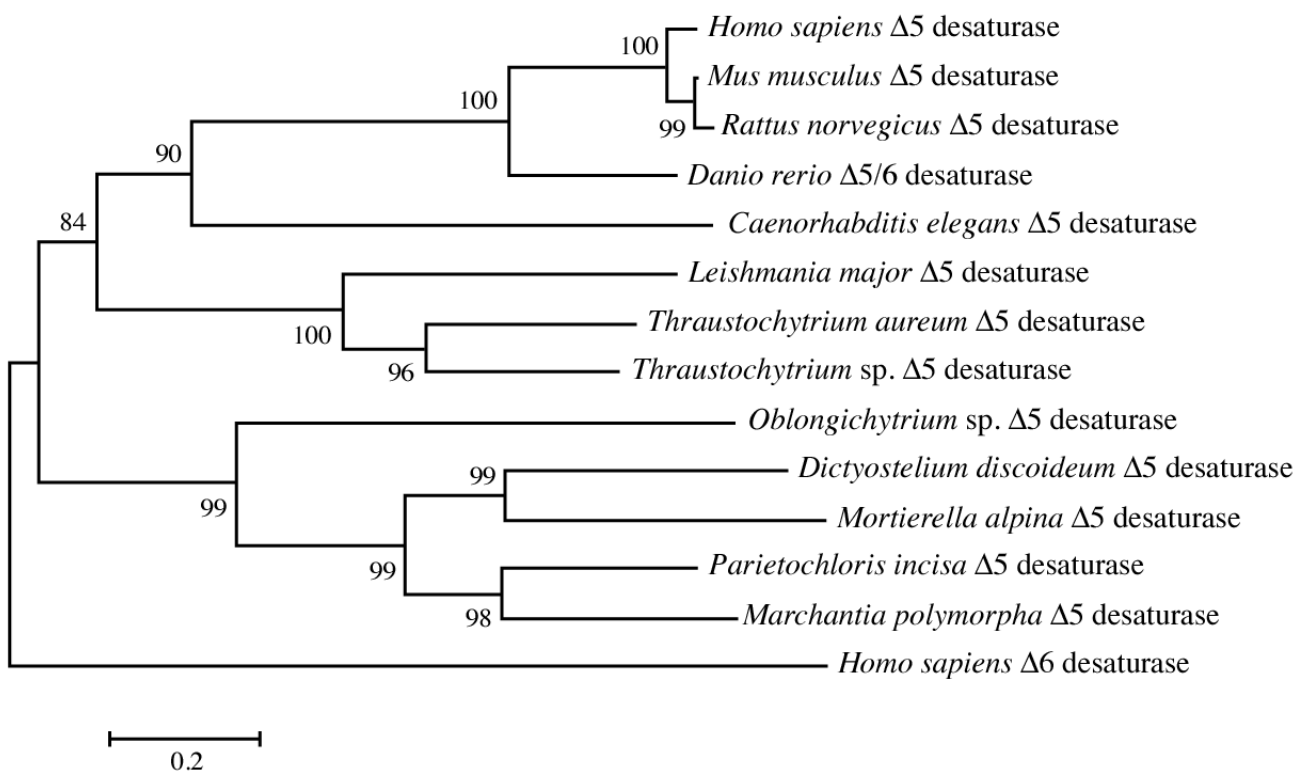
100
Homo sapiens Δ5 desaturase
100
Mus musculus Δ5 desaturase
99
Rattus norvegicus Δ5 desaturase
90
Danio rerio Δ5/6 desaturase
84
Caenorhabditis elegans Δ5 desaturase
Leishmania major Δ5 desaturase
100
Thraustochytrium aureum Δ5 desaturase
96
Thraustochytrium sp. Δ5 desaturase
Oblongichytrium sp. Δ5 desaturase
99
Dictyostelium discoideum Δ5 desaturase
99
Mortierella alpina Δ5 desaturase
99
Parietochloris incisa Δ5 desaturase
98
Marchantia polymorpha Δ5 desaturase
Homo sapiens Δ6 desaturase
0.2